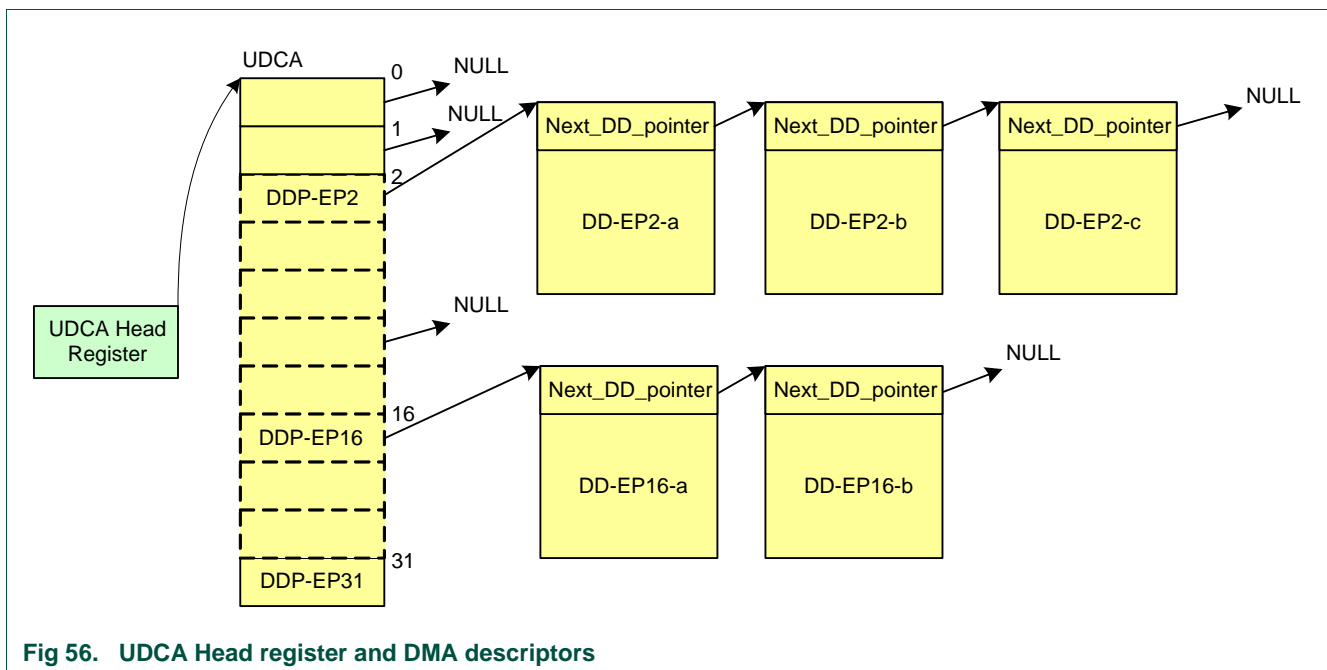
UDCA

0

NULL

1

NULL

2

DDP-EP2

Next_DD_pointer

DD-EP2-a

Next_DD_pointer

DD-EP2-b

Next_DD_pointer

DD-EP2-c

NULL

UDCA Head Register

NULL

16

DDP-EP16

Next_DD_pointer

DD-EP16-a

Next_DD_pointer

DD-EP16-b

NULL

31

DDP-EP31

Fig 56. UDCA Head register and DMA descriptors